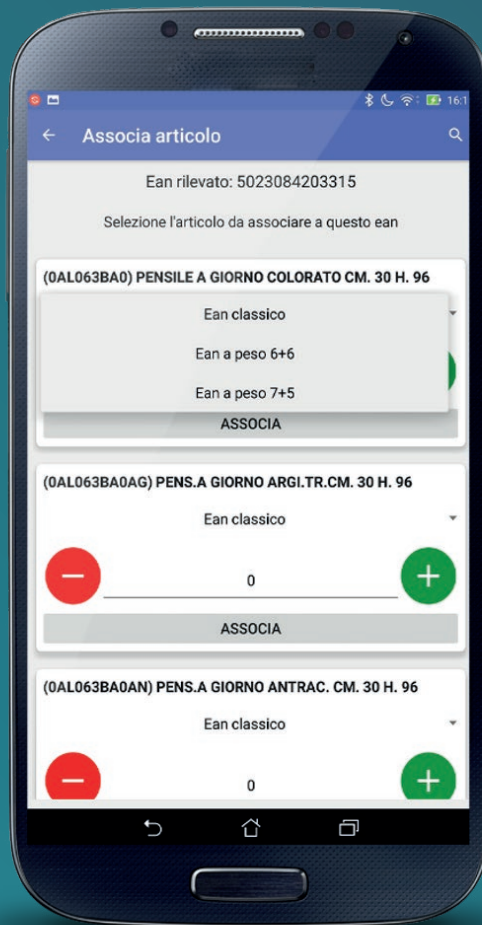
16:1

Associa articolo

Ean rilevato: 5023084203315

Selezione l'articolo da associare a questo ean

(0AL063BA0) PENSILE A GIORNO COLORATO CM. 30 H. 96

Ean classico

Ean a peso 6+6

Ean a peso 7+5

ASSOCIA

(0AL063BA0AG) PENS.A GIORNO ARGI.TR.CM. 30 H. 96

Ean classico

0

ASSOCIA

(0AL063BA0AN) PENS.A GIORNO ANTRAC. CM. 30 H. 96

Ean classico

0